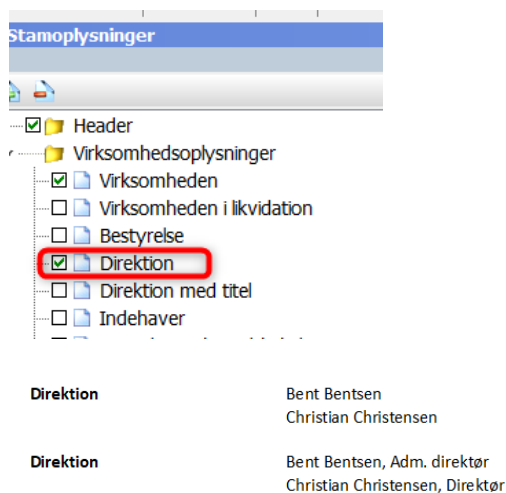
Stamoplysninger

Header
Virksomhedsoplysninger
Virksomheden
Virksomheden i likvidation
Bestyrelse
Direktion
Direktion med titel
Indehaver

| Direktion | Bent Bentsen<br>Christian Christensen |
|---|---|
| Direktion | Bent Bentsen, Adm. direktør<br>Christian Christensen, Direktør |